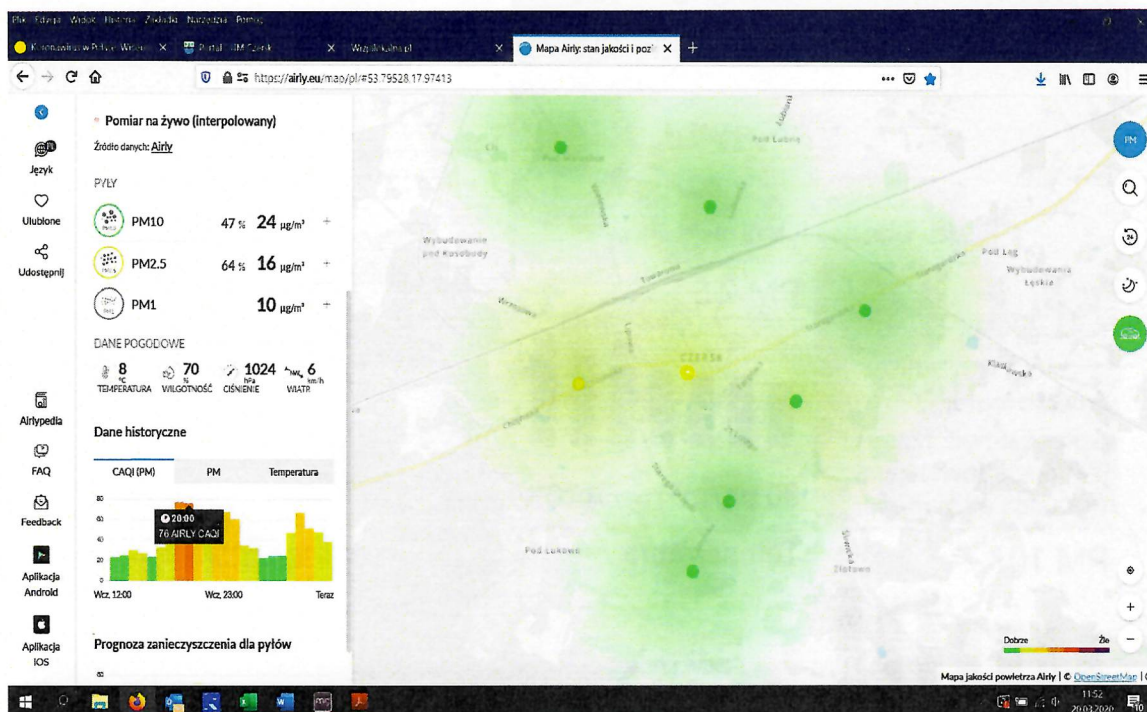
Plik Edycja Widok Historia Zakładki Narzędzia Pomoc

Koronawirus w Polsce Wideo ×
Portal - IIM Czersk ×
Wp.pl ×
Mapa Airly: stan jakości i poz ×
+

https://airly.eu/map/pl/#53.79528,17.97413

Pomiar na żywo (interpolowany)

Źródło danych: Airly

PYŁY

PM10 47 % 24 µg/m³ +

PM2.5 64 % 16 µg/m³ +

PM1 10 µg/m³ +

DANE POGODOWE

8 °C TEMPERATURA
70 % WILGOTNOŚĆ
1024 hPa CIŚNIENIE
6 km/h WIATR

Dane historyczne

CAQI (PM) PM Temperatura

80
60
40
20
0

20:00
70 AIRLY CAQI

Wcz. 12:00 Wcz. 23:00 Teraz

Prognoza zanieczyszczenia dla pyłów

80

Język
Ulubione
Udostępnij
Airlypedia
FAQ
Feedback
Aplikacja Android
Aplikacja IOS

Pod Łubną
Wybudowanie pod Kosobudy
Pod Łęg
Wybudowanie Łęskie
CZERSK
Klaskawska
Pod Łukowo
Złotowo

PM

Dobrze Źle

Mapa jakości powietrza Airly | © OpenStreetMap

11:52
20.03.2020